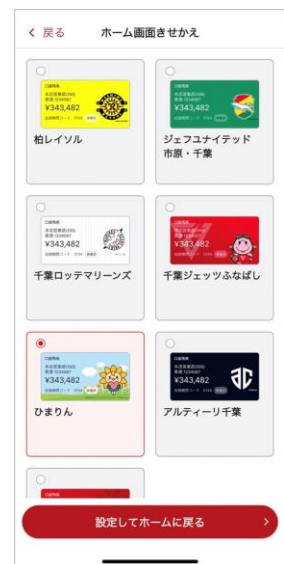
く 戻る　ホーム画面きせかえ

口座残高
本店営業部(100)
普通 1234567
¥343,482
柏レイソル

口座残高
本店営業部(100)
普通 1234567
¥343,482
ジェフユナイテッド市原・千葉

口座残高
本店営業部(100)
普通 1234567
¥343,482
千葉ロッテマリーンズ

口座残高
本店営業部(100)
普通 1234567
¥343,482
千葉ジェッツふなばし

口座残高
本店営業部(100)
普通 1234567
¥343,482
ひまりん

口座残高
本店営業部(100)
普通 1234567
¥343,482
アルティーリ千葉

設定してホームに戻る　›